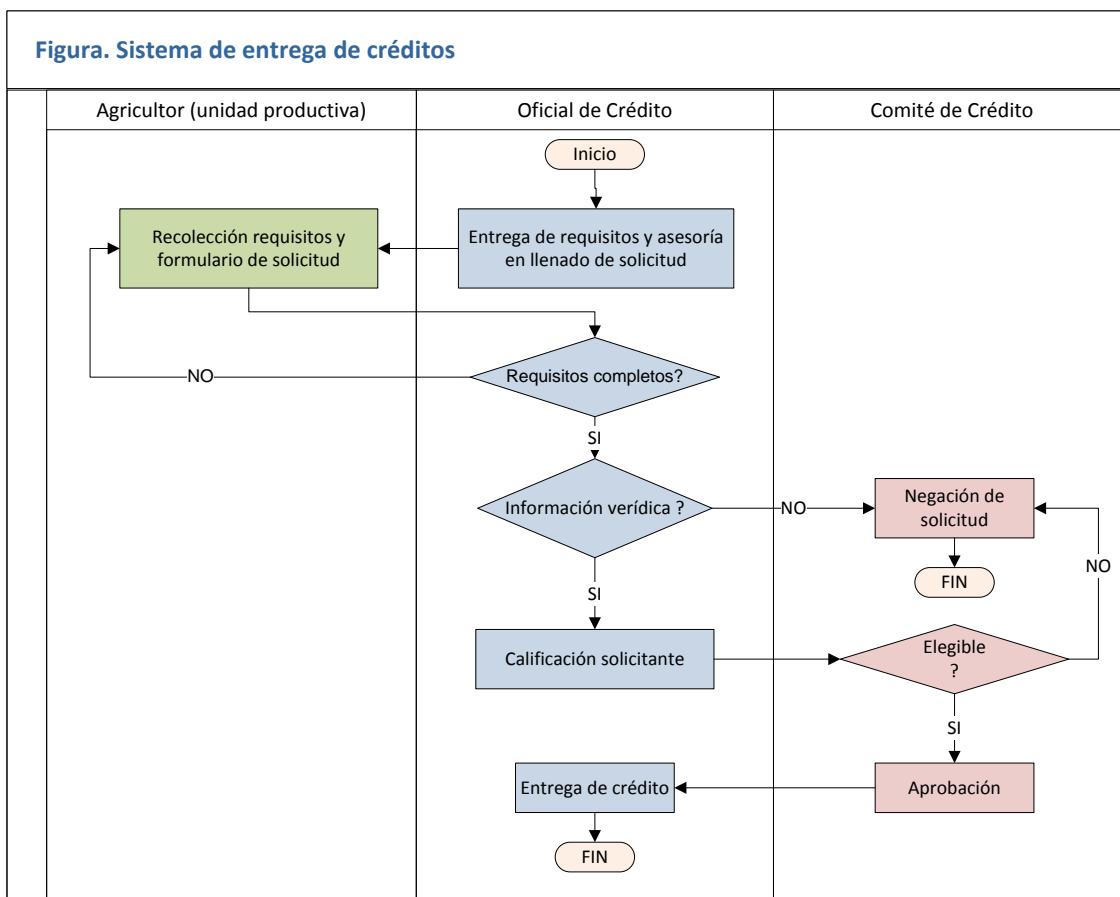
Figura. Sistema de entrega de créditos

Agricultor (unidad productiva)

Oficial de Crédito

Comité de Crédito

Inicio

Recolección requisitos y formulario de solicitud

Entrega de requisitos y asesoría en llenado de solicitud

NO

Requisitos completos?

SI

Información verídica ?

NO

Negación de solicitud

FIN

NO

SI

Calificación solicitante

Elegible ?

SI

Entrega de crédito

Aprobación

FIN